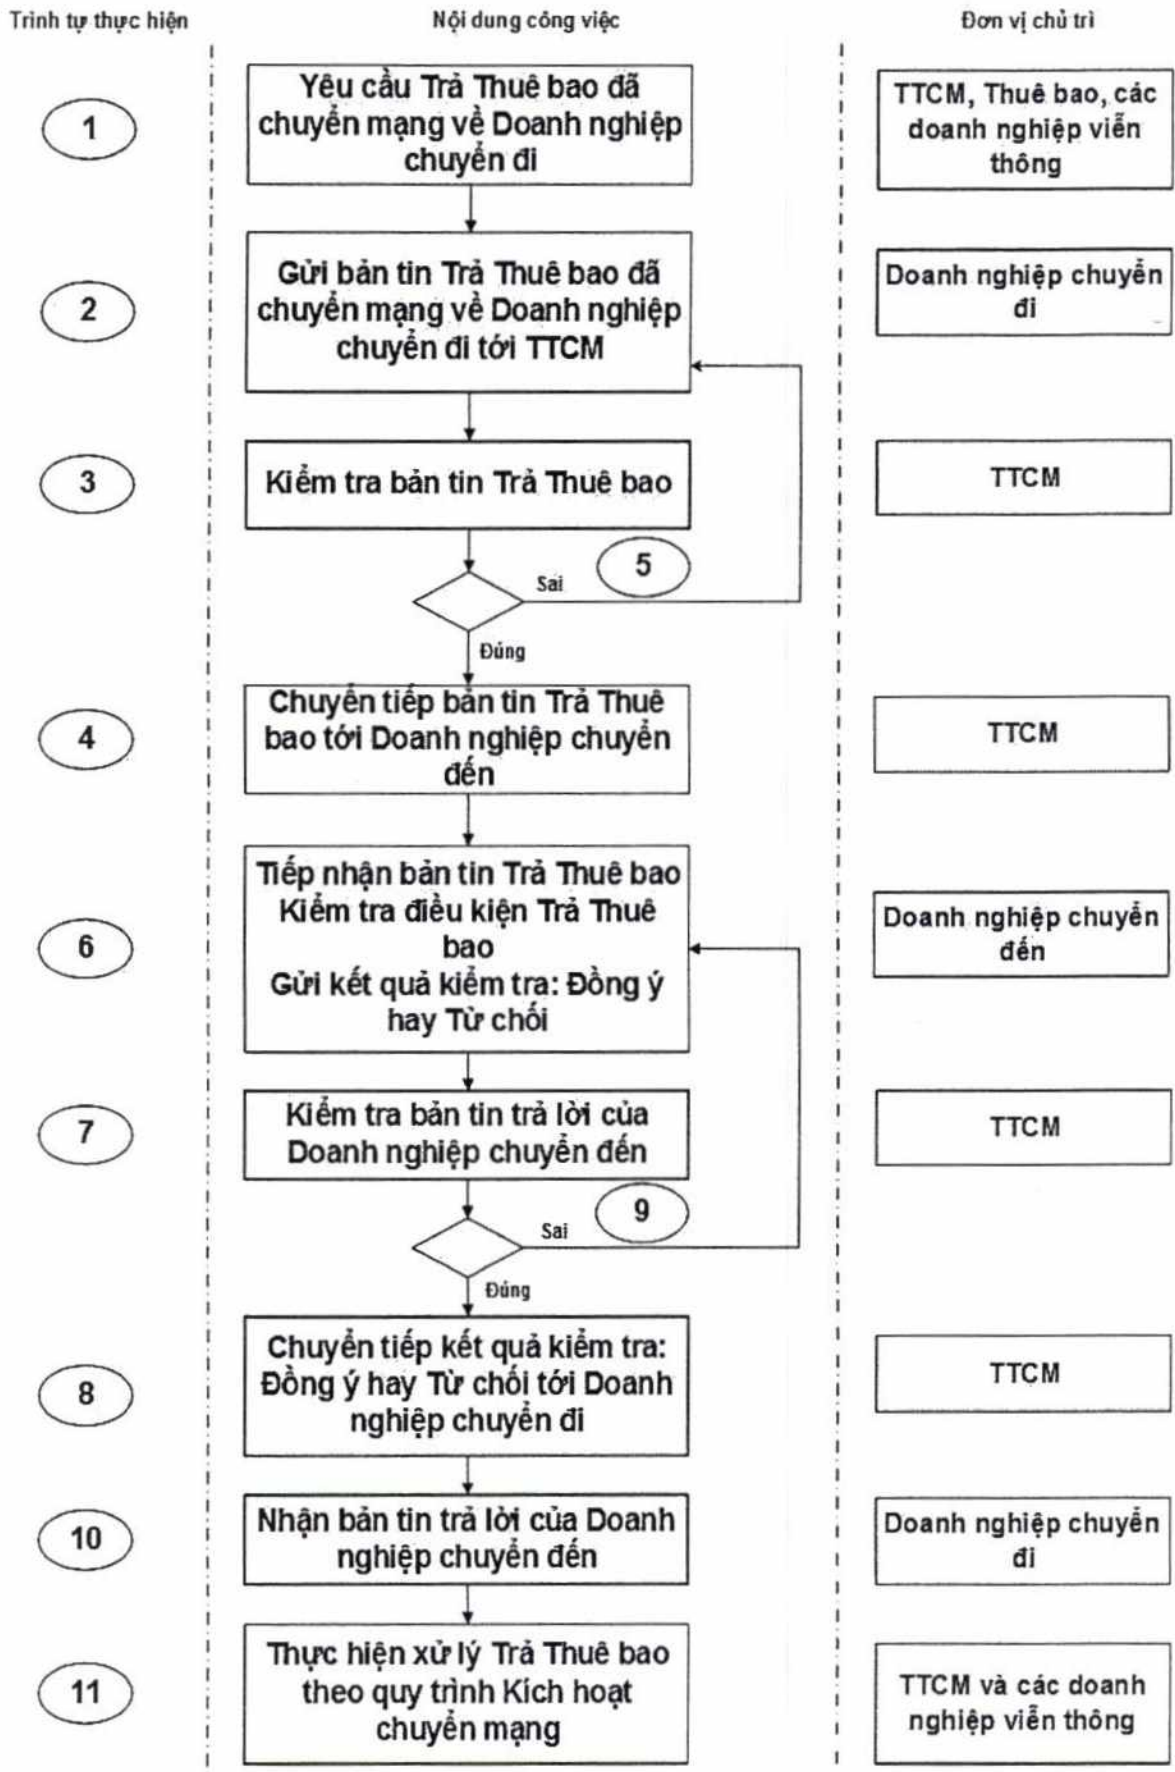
Trình tự thực hiện

Nội dung công việc

Đơn vị chủ trì

1

Yêu cầu Trả Thuê bao đã chuyển mạng về Doanh nghiệp chuyển đi

TTCM, Thuê bao, các doanh nghiệp viễn thông

2

Gửi bản tin Trả Thuê bao đã chuyển mạng về Doanh nghiệp chuyển đi tới TTCM

Doanh nghiệp chuyển đi

3

Kiểm tra bản tin Trả Thuê bao

TTCM

5

Sai

Đúng

4

Chuyển tiếp bản tin Trả Thuê bao tới Doanh nghiệp chuyển đến

TTCM

6

Tiếp nhận bản tin Trả Thuê bao
Kiểm tra điều kiện Trả Thuê bao
Gửi kết quả kiểm tra: Đồng ý hay Từ chối

Doanh nghiệp chuyển đến

7

Kiểm tra bản tin trả lời của Doanh nghiệp chuyển đến

TTCM

9

Sai

Đúng

8

Chuyển tiếp kết quả kiểm tra: Đồng ý hay Từ chối tới Doanh nghiệp chuyển đi

TTCM

10

Nhận bản tin trả lời của Doanh nghiệp chuyển đến

Doanh nghiệp chuyển đi

11

Thực hiện xử lý Trả Thuê bao theo quy trình Kích hoạt chuyển mạng

TTCM và các doanh nghiệp viễn thông